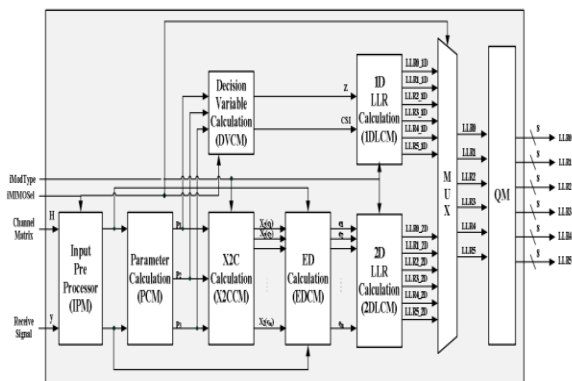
Decision Variable Calculation (DVCM)

z

CSI

1D LLR Calculation (1DLCM)

LLR0_1D
LLR1_1D
LLR2_1D
LLR3_1D
LLR4_1D
LLR5_1D

iModType
iMIMOSel

Channel Matrix
H

Receive Signal
y

Input Pre Processor (IPM)

Parameter Calculation (PCM)

$p_1$
$p_2$
$p_3$

X2C Calculation (X2CCM)

$X_2(c_1)$
$X_2(c_2)$
$X_2(c_m)$

ED Calculation (EDCM)

$e_1$
$e_2$
$e_n$

2D LLR Calculation (2DLCM)

LLR0_2D
LLR1_2D
LLR2_2D
LLR3_2D
LLR4_2D
LLR5_2D

M U X

LLR0
LLR1
LLR2
LLR3
LLR4
LLR5

QM

8
LLR0
8
LLR1
8
LLR2
8
LLR3
8
LLR4
8
LLR5